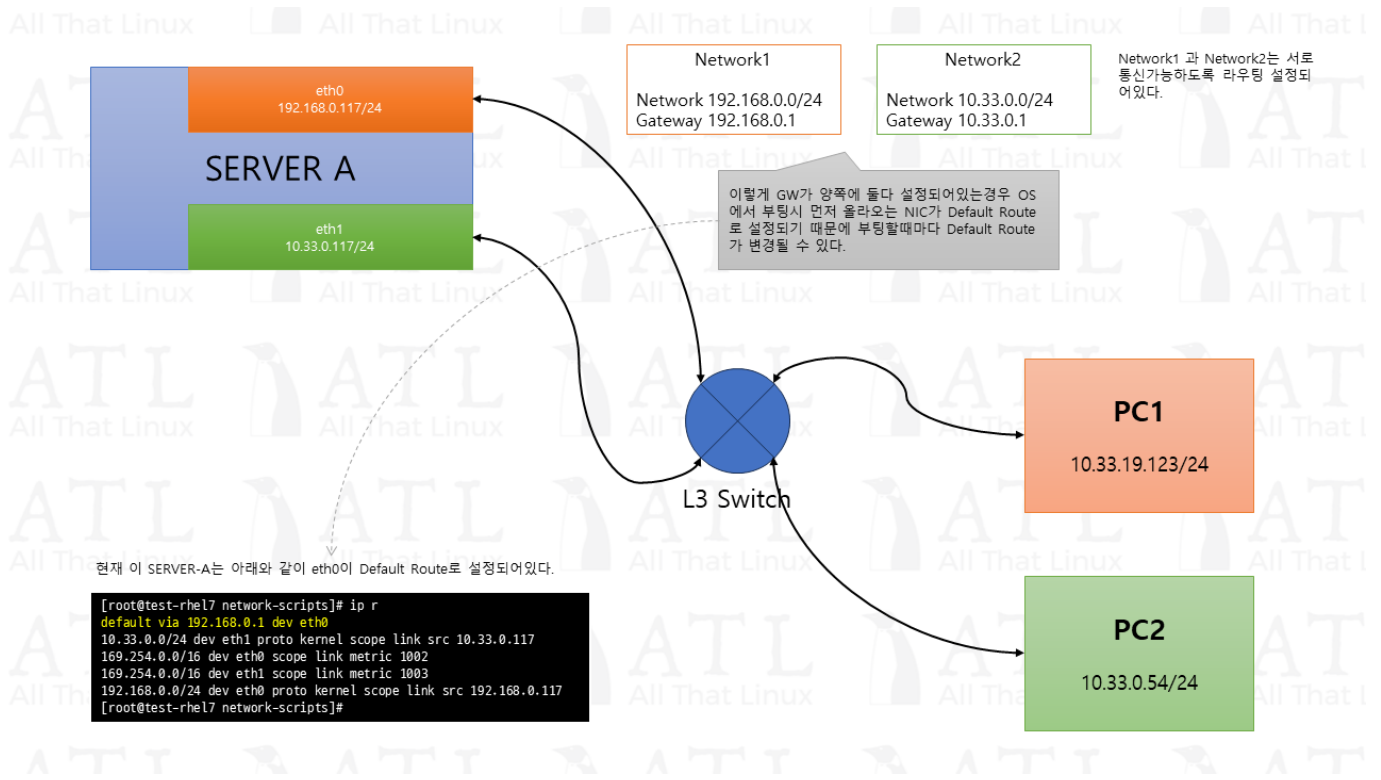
eth0
192.168.0.117/24

SERVER A

eth1
10.33.0.117/24

Network1

Network 192.168.0.0/24
Gateway 192.168.0.1

Network2

Network 10.33.0.0/24
Gateway 10.33.0.1

Network1 과 Network2는 서로 통신가능하도록 라우팅 설정되어있다.

이렇게 GW가 양쪽에 둘다 설정되어있는경우 OS에서 부팅시 먼저 올라오는 NIC가 Default Route로 설정되기 때문에 부팅할때마다 Default Route가 변경될 수 있다.

L3 Switch

PC1
10.33.19.123/24

PC2
10.33.0.54/24

현재 이 SERVER-A는 아래와 같이 eth0이 Default Route로 설정되어있다.

[root@test-rhel7 network-scripts]# ip r
default via 192.168.0.1 dev eth0
10.33.0.0/24 dev eth1 proto kernel scope link src 10.33.0.117
169.254.0.0/16 dev eth0 scope link metric 1002
169.254.0.0/16 dev eth1 scope link metric 1003
192.168.0.0/24 dev eth0 proto kernel scope link src 192.168.0.117
[root@test-rhel7 network-scripts]#

All That Linux
ATL